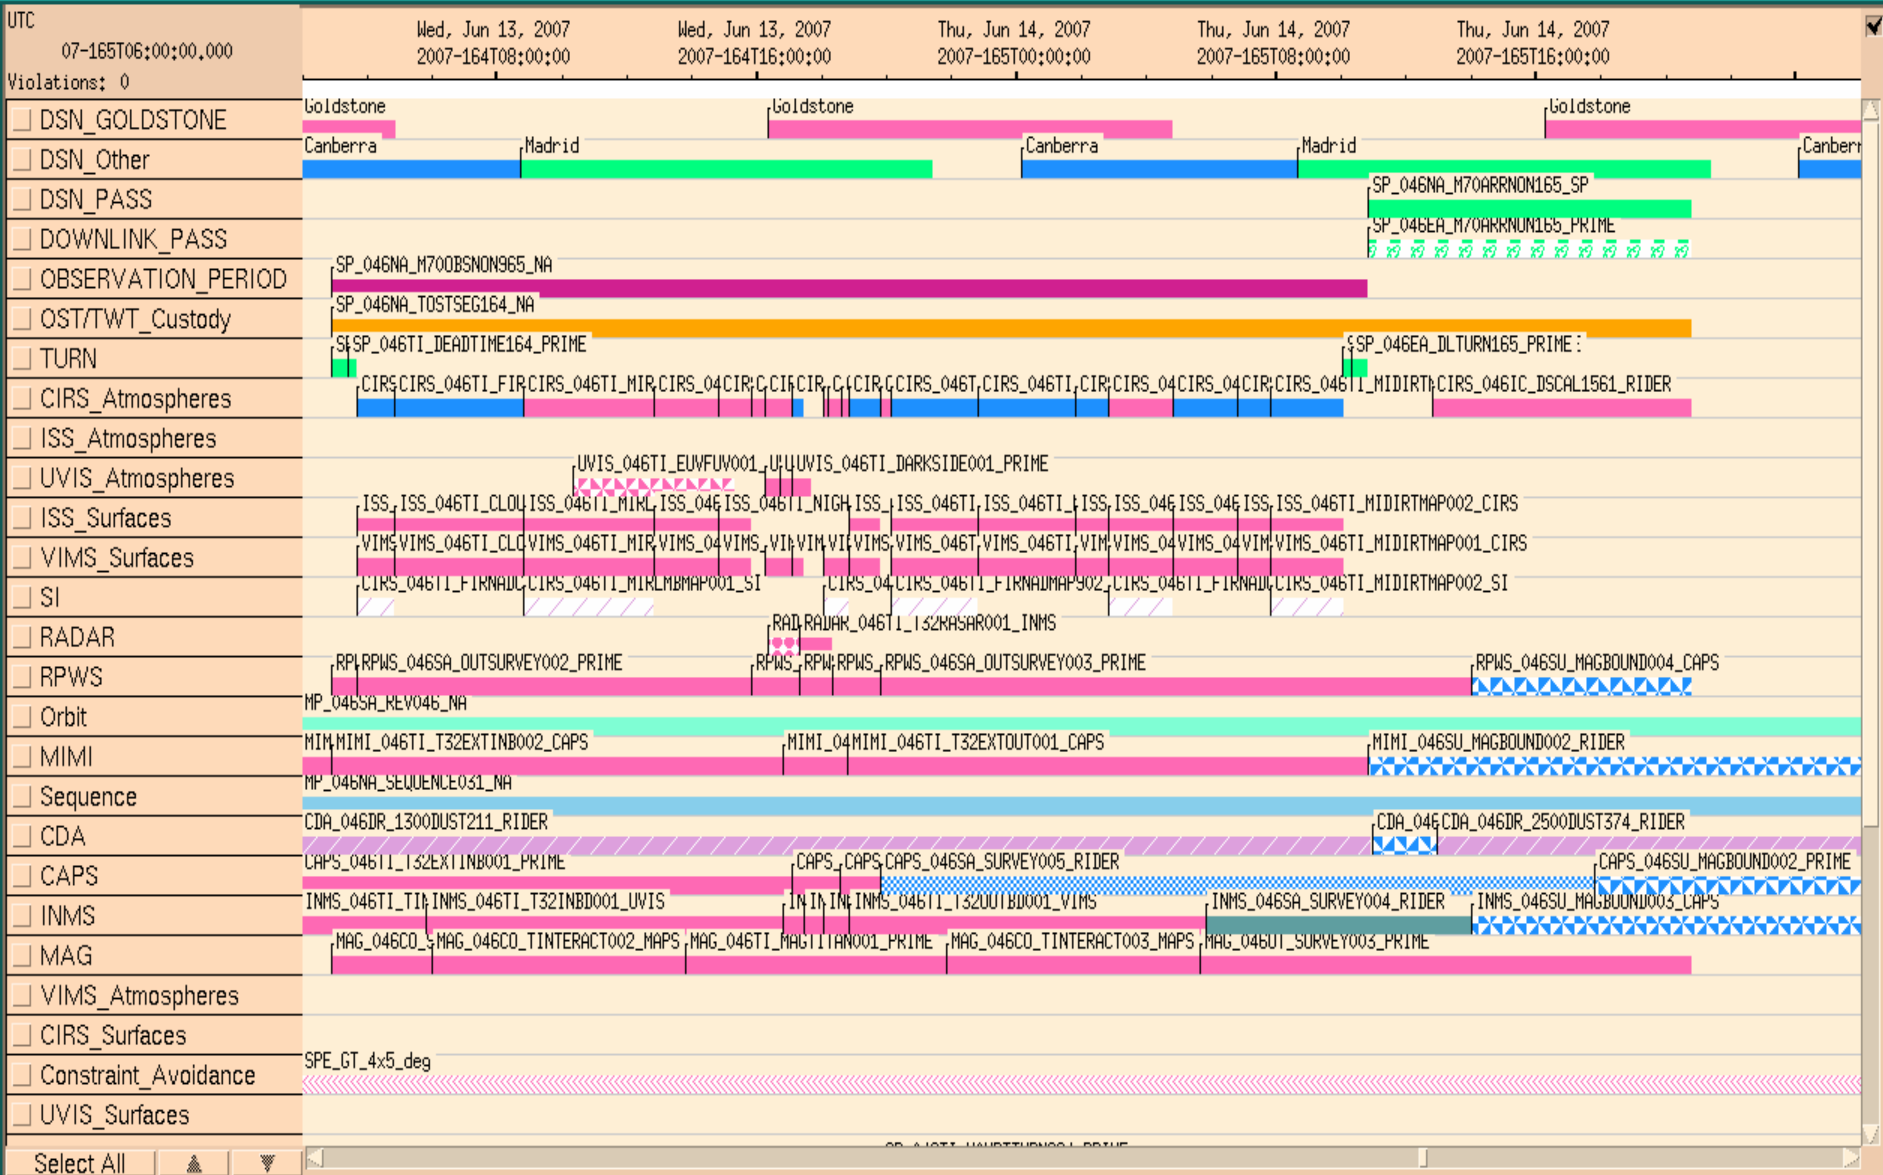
UTC
07-165T06:00:00.000
Violations: 0

Wed, Jun 13, 2007
2007-164T08:00:00
Wed, Jun 13, 2007
2007-164T16:00:00
Thu, Jun 14, 2007
2007-165T00:00:00
Thu, Jun 14, 2007
2007-165T08:00:00
Thu, Jun 14, 2007
2007-165T16:00:00

DSN_GOLDSTONE
DSN_Other
DSN_PASS
DOWNLINK_PASS
OBSERVATION_PERIOD
OST/TWT_Custody
TURN
CIRS_Atmospheres
ISS_Atmospheres
UVIS_Atmospheres
ISS_Surfaces
VIMS_Surfaces
SI
RADAR
RPWS
Orbit
MIMI
Sequence
CDA
CAPS
INMS
MAG
VIMS_Atmospheres
CIRS_Surfaces
Constraint_Avoidance
UVIS_Surfaces
Select All

Goldstone
Goldstone
Goldstone
Canberra
Madrid
Canberra
Madrid
Canberr
SP_046NA_M70ARRNON165_SP
SP_046EA_M70ARRNON165_PRIME
SP_046NA_M70OBSNON965_NA
SP_046NA_TOSTSEG164_NA
S SP_046TI_DEADTIME164_PRIME
S SP_046EA_DLTURN165_PRIME
CIRS CIRS_046TI_FIR CIRS_046TI_MIR CIRS_04 CIR C CI CIR C CIR C CIRS_046T CIRS_046TI CIR CIRS_04 CIRS_04 CIR CIRS_046TI_MIDIRT CIRS_046IC_DSCAL1561_RIDER
UVIS_046TI_EUVFUV001 U U UVIS_046TI_DARKSIDE001_PRIME
ISS ISS_046TI_CLOU ISS_046TI_MIRL ISS_046 ISS_046TI_NIGH ISS ISS_046TI ISS_046TI_I ISS ISS_046 ISS_046 ISS ISS_046TI_MIDIRTMAP002_CIRS
VIMS VIMS_046TI_CLC VIMS_046TI_MIR VIMS_04 VIMS VI VIM VI VIMS VIMS_046T VIMS_046TI VIM VIMS_04 VIMS_04 VIM VIMS_046TI_MIDIRTMAP001_CIRS
CIRS_046TI_FIRNADC CIRS_046TI_MIRLMBMAP001_SI CIRS_04 CIRS_046TI_FIRNADMAP002 CIRS_046TI_FIRNADC CIRS_046TI_MIDIRTMAP002_SI
RAD RADAR_046TI_T32RASAR001_INMS
RP RPWS_046SA_OUTSURVEY002_PRIME RPWS RPW RPWS RPWS_046SA_OUTSURVEY003_PRIME RPWS_046SU_MAGBOUND004_CAPS
MP_046SA_REV046_NA
MIM MIMI_046TI_T32EXTINB002_CAPS MIMI_04 MIMI_046TI_T32EXTOUT001_CAPS MIMI_046SU_MAGBOUND002_RIDER
MP_046NA_SEQUENCE031_NA
CDA_046DR_1300DUST211_RIDER CDA_046 CDA_046DR_2500DUST374_RIDER
CAPS_046TI_T32EXTINB001_PRIME CAPS CAPS CAPS_046SA_SURVEY005_RIDER CAPS_046SU_MAGBOUND002_PRIME
INMS_046TI_TI INMS_046TI_T32INBD001_UVIS IN IN IN INMS_046TI_T32OUTBD001_VIMS INMS_046SA_SURVEY004_RIDER INMS_046SU_MAGBOUND003_CAPS
MAG_046CO_ MAG_046CO_TINTERACT002_MAPS MAG_046TI_MAGTITAN001_PRIME MAG_046CO_TINTERACT003_MAPS MAG_046OT_SURVEY003_PRIME
SPE_GT_4x5_deg